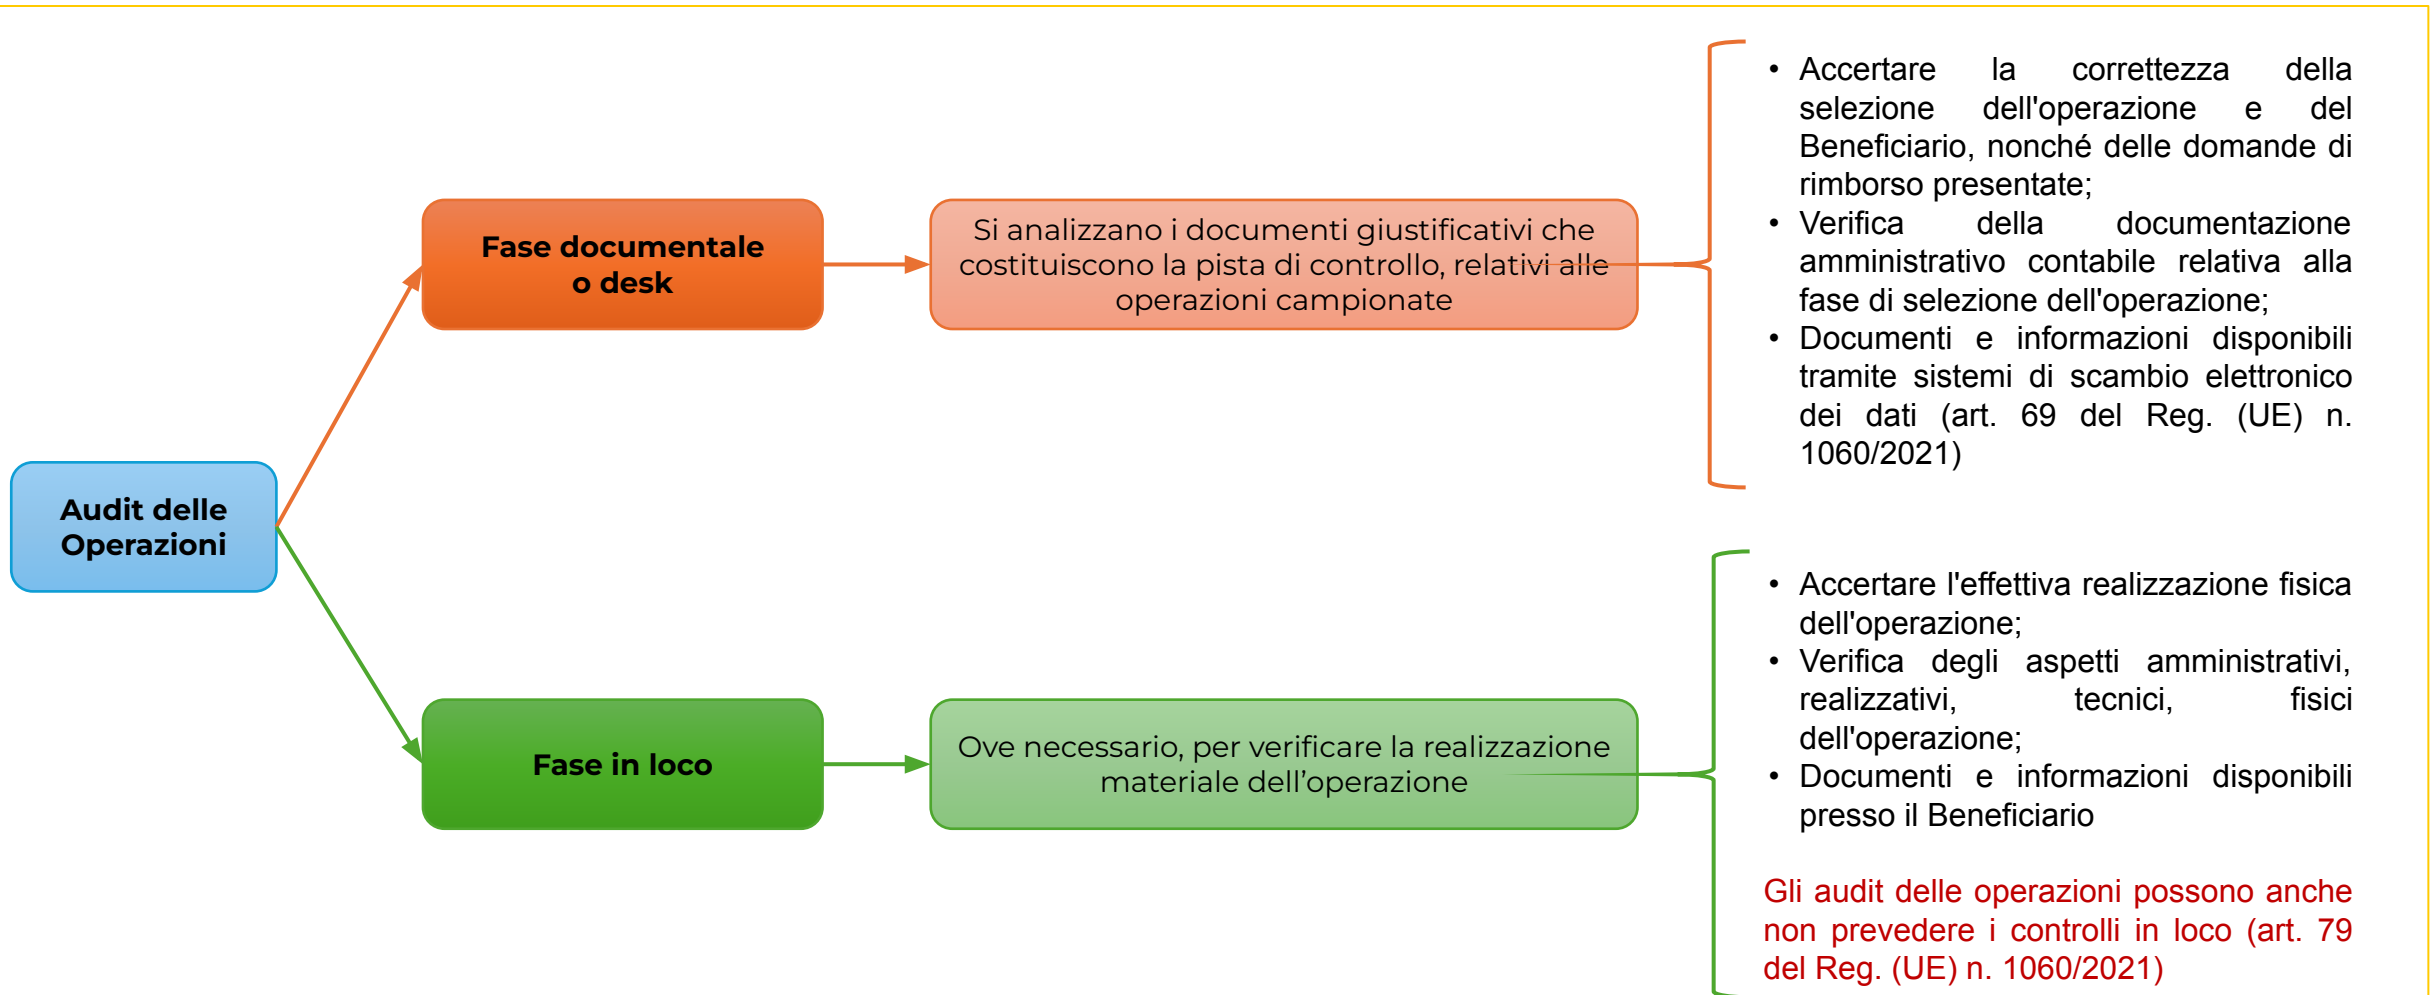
Audit delle Operazioni

Fase documentale o desk

Si analizzano i documenti giustificativi che costituiscono la pista di controllo, relativi alle operazioni campionate

- Accertare la correttezza della selezione dell'operazione e del Beneficiario, nonché delle domande di rimborso presentate;
- Verifica della documentazione amministrativo contabile relativa alla fase di selezione dell'operazione;
- Documenti e informazioni disponibili tramite sistemi di scambio elettronico dei dati (art. 69 del Reg. (UE) n. 1060/2021)

Fase in loco

Ove necessario, per verificare la realizzazione materiale dell'operazione

- Accertare l'effettiva realizzazione fisica dell'operazione;
- Verifica degli aspetti amministrativi, realizzativi, tecnici, fisici dell'operazione;
- Documenti e informazioni disponibili presso il Beneficiario

Gli audit delle operazioni possono anche non prevedere i controlli in loco (art. 79 del Reg. (UE) n. 1060/2021)